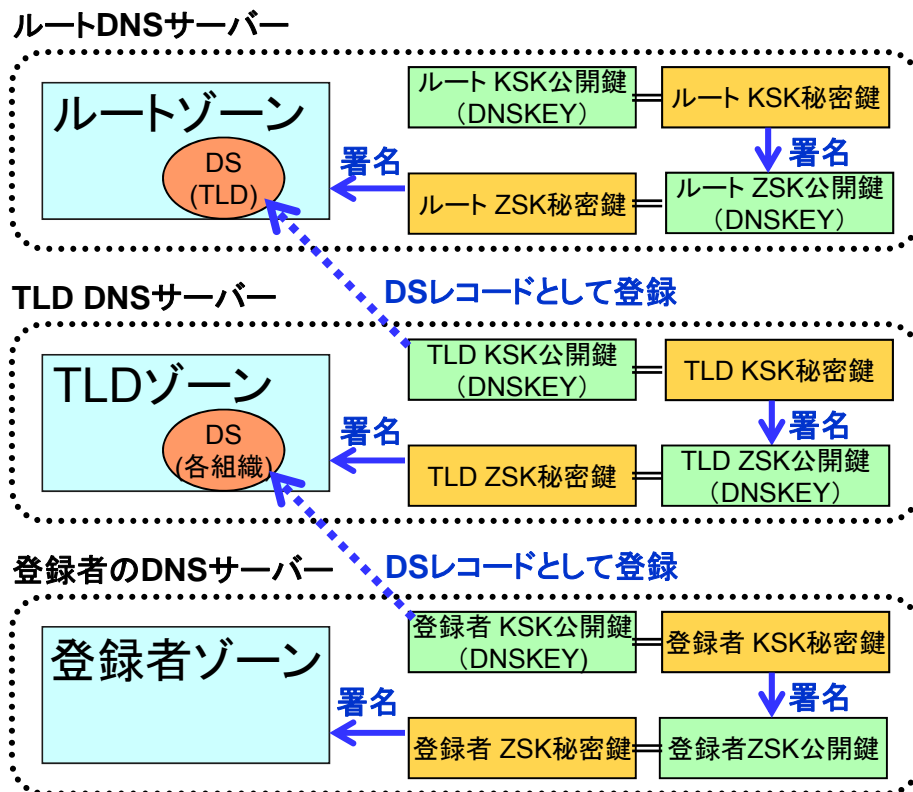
ルートDNSサーバー

ルートゾーン

DS
(TLD)

ルート KSK公開鍵
(DNSKEY)

ルート KSK秘密鍵

署名

署名

ルート ZSK秘密鍵

ルート ZSK公開鍵
(DNSKEY)

DSレコードとして登録

TLD DNSサーバー

TLDゾーン

DS
(各組織)

TLD KSK公開鍵
(DNSKEY)

TLD KSK秘密鍵

署名

署名

TLD ZSK秘密鍵

TLD ZSK公開鍵
(DNSKEY)

DSレコードとして登録

登録者のDNSサーバー

登録者ゾーン

登録者 KSK公開鍵
(DNSKEY)

登録者 KSK秘密鍵

署名

署名

登録者 ZSK秘密鍵

登録者ZSK公開鍵